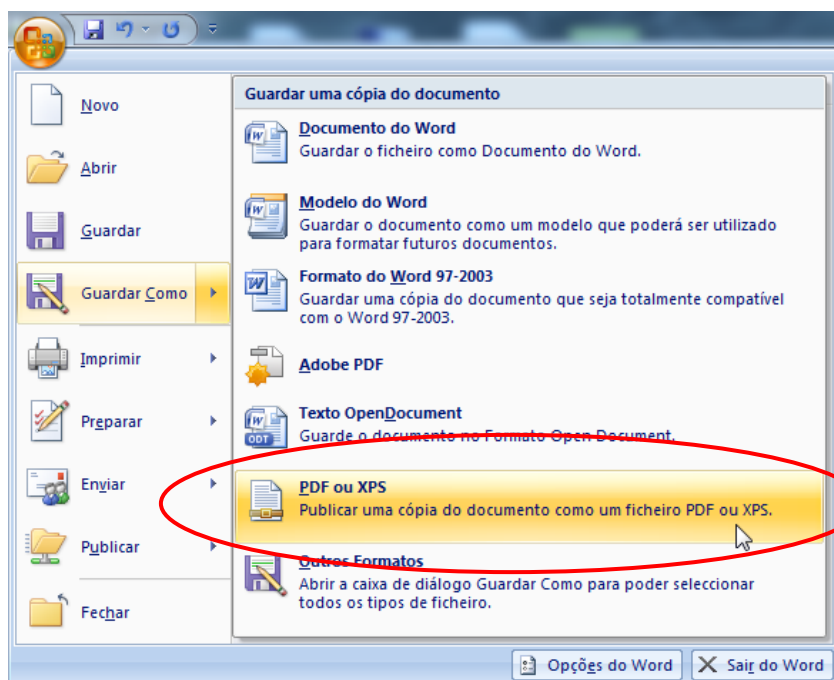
Novo

Abrir

Guardar

Guardar Como

Imprimir

Preparar

Enviar

Publicar

Fechar

Guardar uma cópia do documento

Documento do Word
Guardar o ficheiro como Documento do Word.

Modelo do Word
Guardar o documento como um modelo que poderá ser utilizado para formatar futuros documentos.

Formato do Word 97-2003
Guardar uma cópia do documento que seja totalmente compatível com o Word 97-2003.

Adobe PDF

Texto OpenDocument
Guarde o documento no Formato Open Document.

PDF ou XPS
Publicar uma cópia do documento como um ficheiro PDF ou XPS.

Outros Formatos
Abrir a caixa de diálogo Guardar Como para poder seleccionar todos os tipos de ficheiro.

Opções do Word

Sair do Word